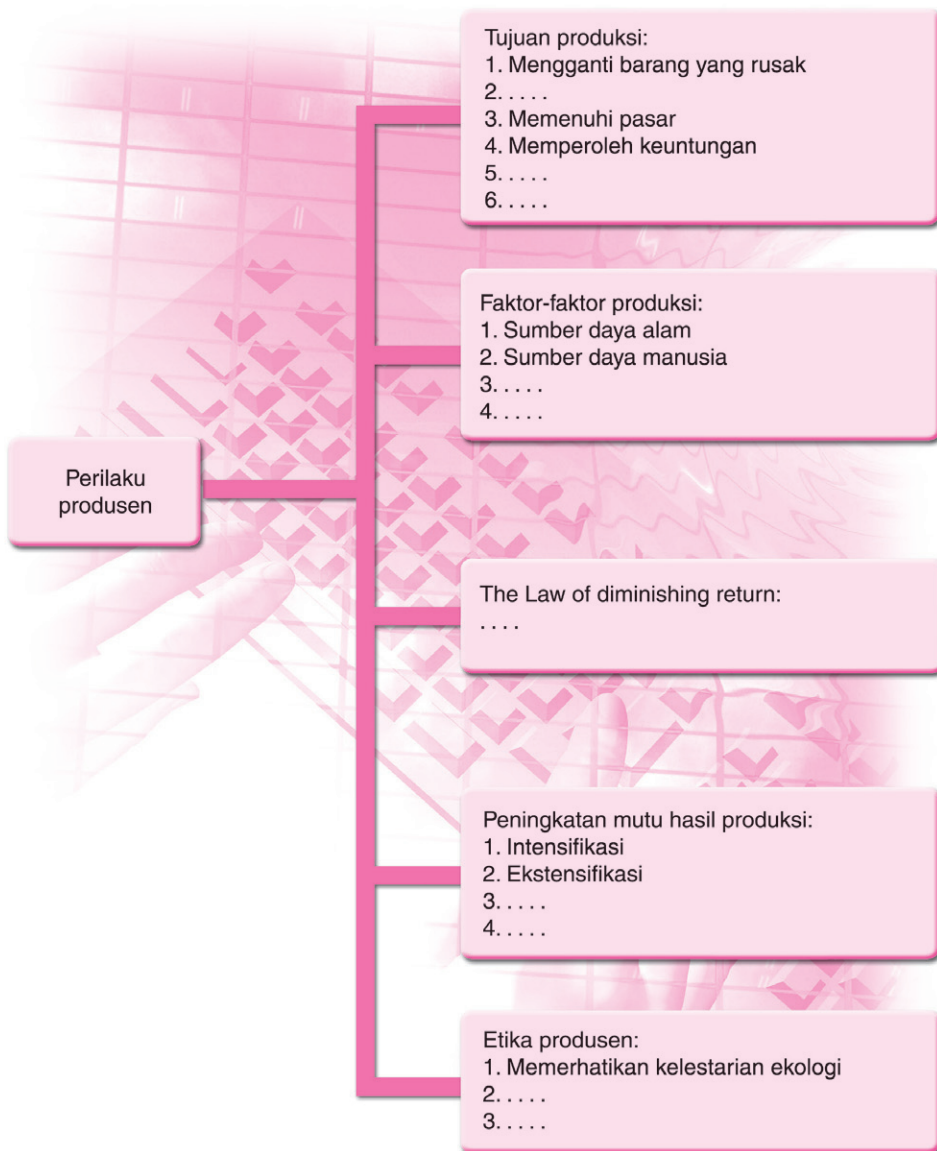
Perilaku produsen

Tujuan produksi:
1. Mengganti barang yang rusak
2. . . . .
3. Memenuhi pasar
4. Memperoleh keuntungan
5. . . . .
6. . . . .

Faktor-faktor produksi:
1. Sumber daya alam
2. Sumber daya manusia
3. . . . .
4. . . . .

The Law of diminishing return:
. . . .

Peningkatan mutu hasil produksi:
1. Intensifikasi
2. Ekstensifikasi
3. . . . .
4. . . . .

Etika produsen:
1. Memerhatikan kelestarian ekologi
2. . . . .
3. . . . .